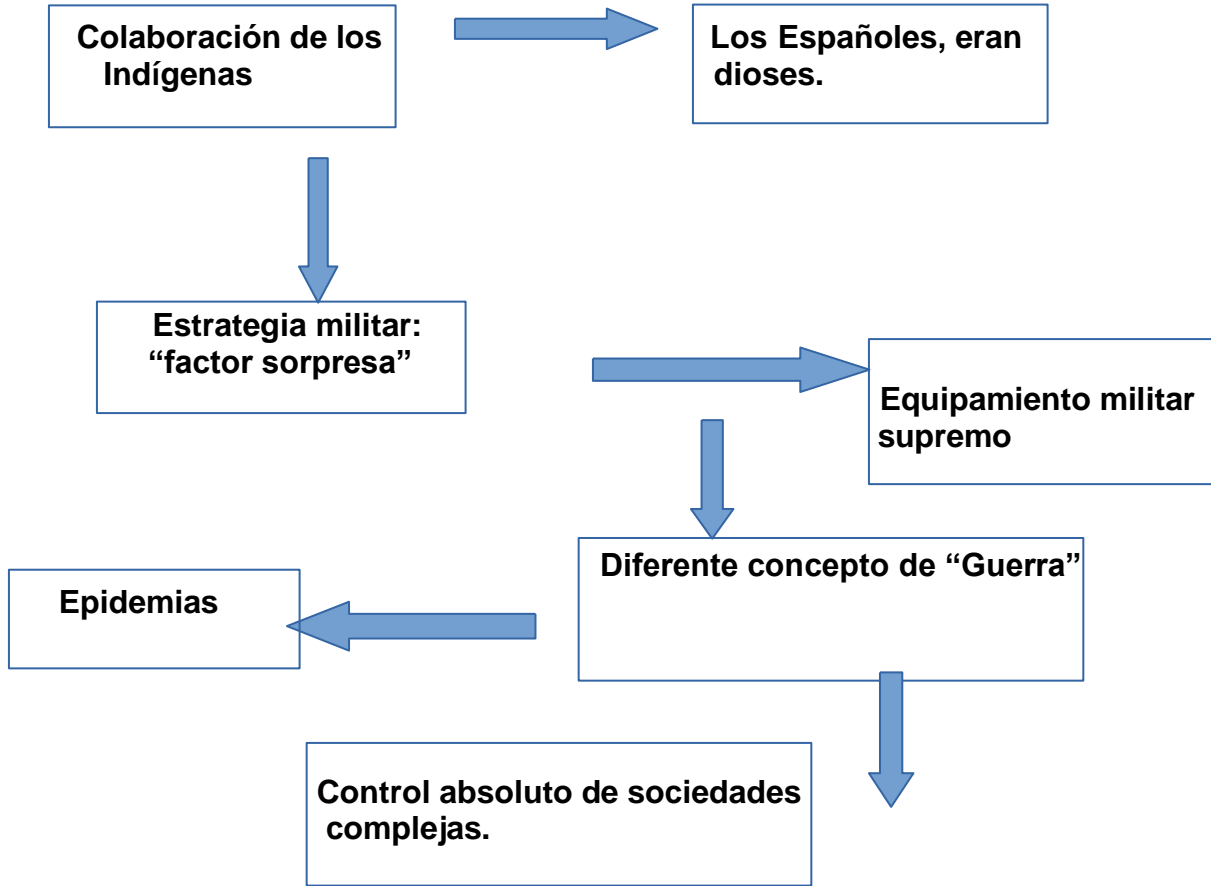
Colaboración de los Indígenas

Los Españoles, eran dioses.

Estrategia militar: “factor sorpresa”

Equipamiento militar supremo

Diferente concepto de “Guerra”

Epidemias

Control absoluto de sociedades complejas.